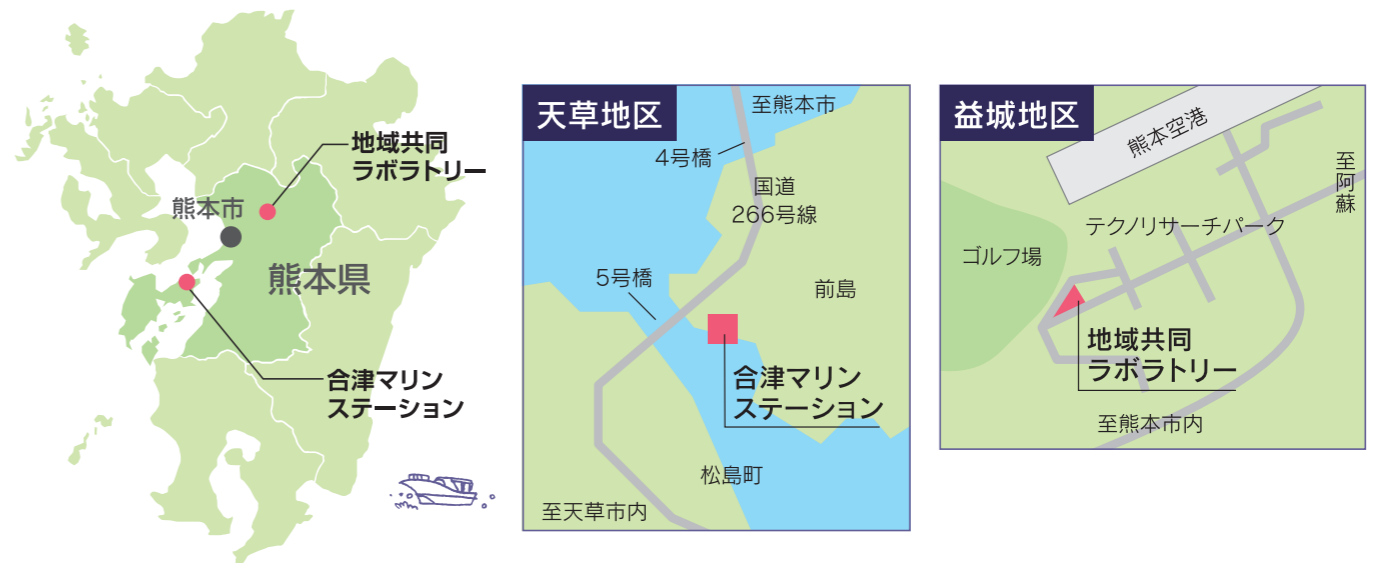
地域共同
ラボラトリー

熊本市

熊本県

合津マリン
ステーション

天草地区

至熊本市

4号橋

国道
266号線

5号橋

前島

合津マリン
ステーション

松島町

至天草市内

益城地区

熊本空港

至
阿
蘇

テクノリサーチパーク

ゴルフ場

地域共同
ラボラトリー

至熊本市内